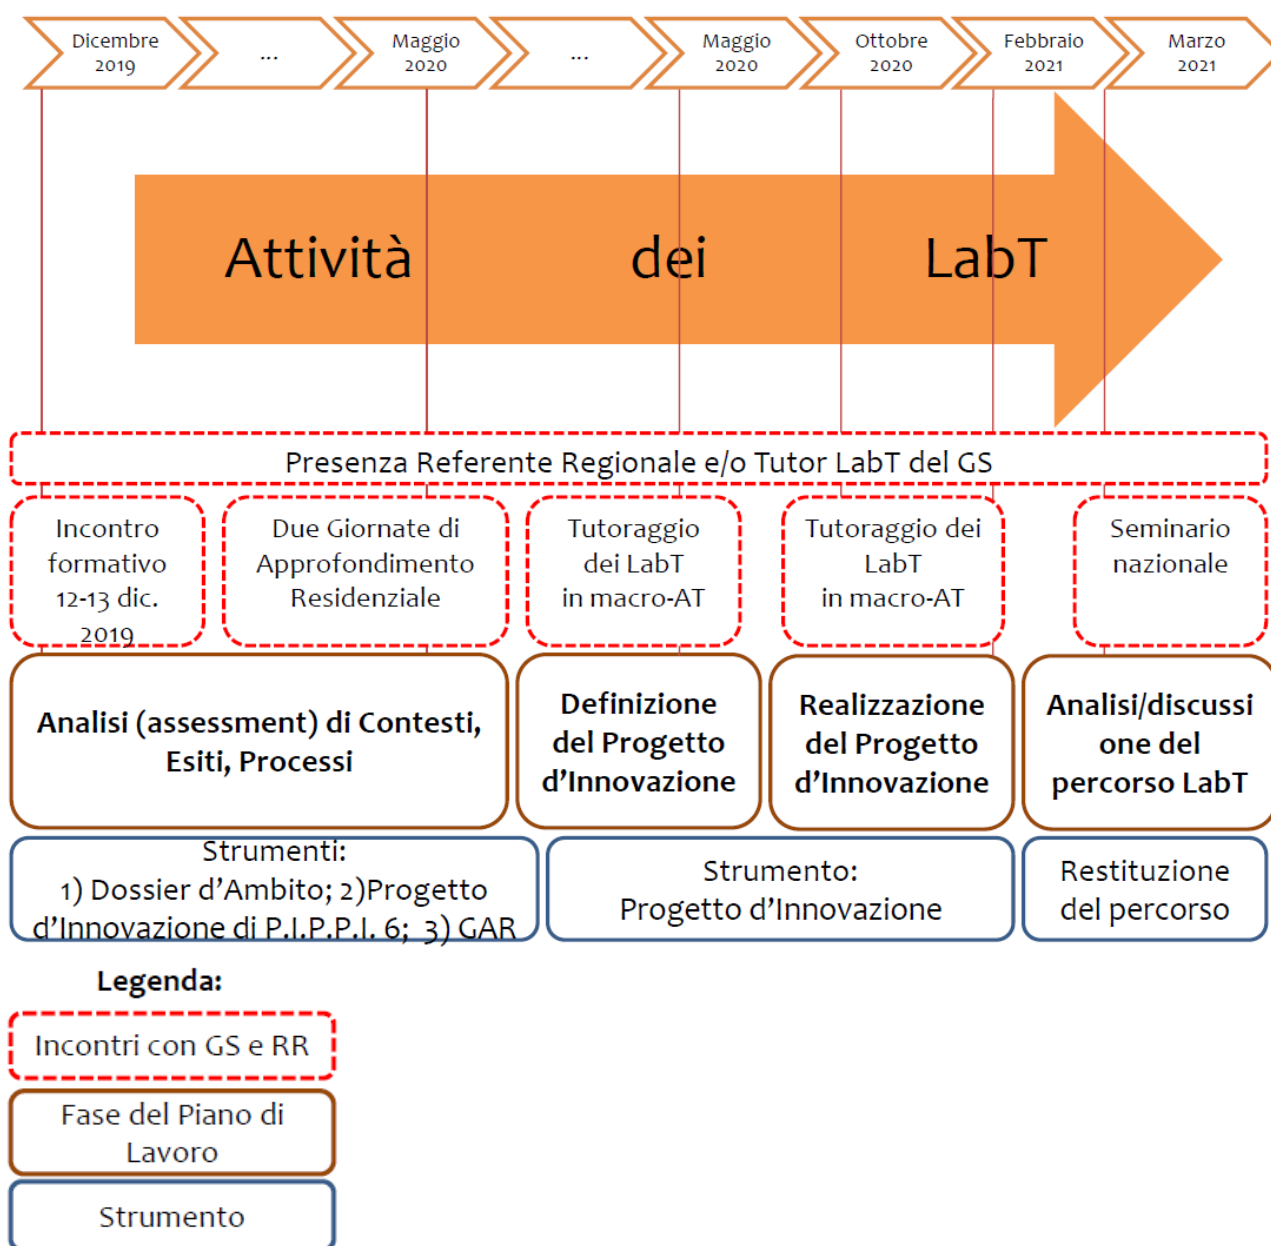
Dicembre 2019
...
Maggio 2020
...
Maggio 2020
Ottobre 2020
Febbraio 2021
Marzo 2021

Attività dei LabT

Presenza Referente Regionale e/o Tutor LabT del GS

Incontro formativo 12-13 dic. 2019

Due Giornate di Approfondimento Residenziale

Tutoraggio dei LabT in macro-AT

Tutoraggio dei LabT in macro-AT

Seminario nazionale

Analisi (assessment) di Contesti, Esiti, Processi

Definizione del Progetto d'Innovazione

Realizzazione del Progetto d'Innovazione

Analisi/discussione del percorso LabT

Strumenti:
1) Dossier d'Ambito; 2)Progetto d'Innovazione di P.I.P.P.I. 6; 3) GAR

Strumento:
Progetto d'Innovazione

Restituzione del percorso

Legenda:

Incontri con GS e RR

Fase del Piano di Lavoro

Strumento